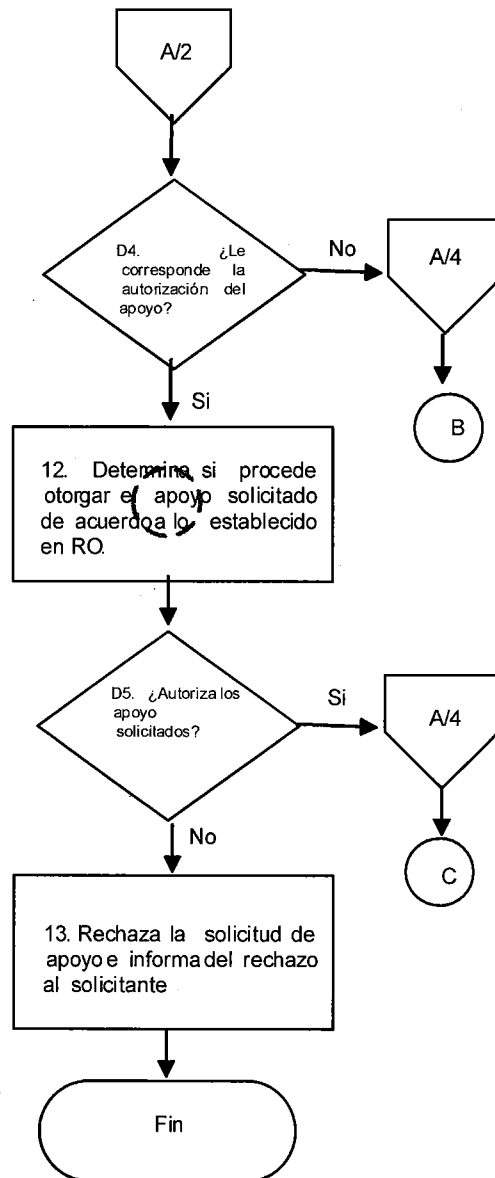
A/2

D4. ¿Le corresponde la autorización del apoyo?

No

A/4

B

Si

12. Determina si procede otorgar el apoyo solicitado de acuerdo a lo establecido en RO.

D5. ¿Autoriza los apoyo solicitados?

Si

A/4

C

No

13. Rechaza la solicitud de apoyo e informa del rechazo al solicitante

Fin